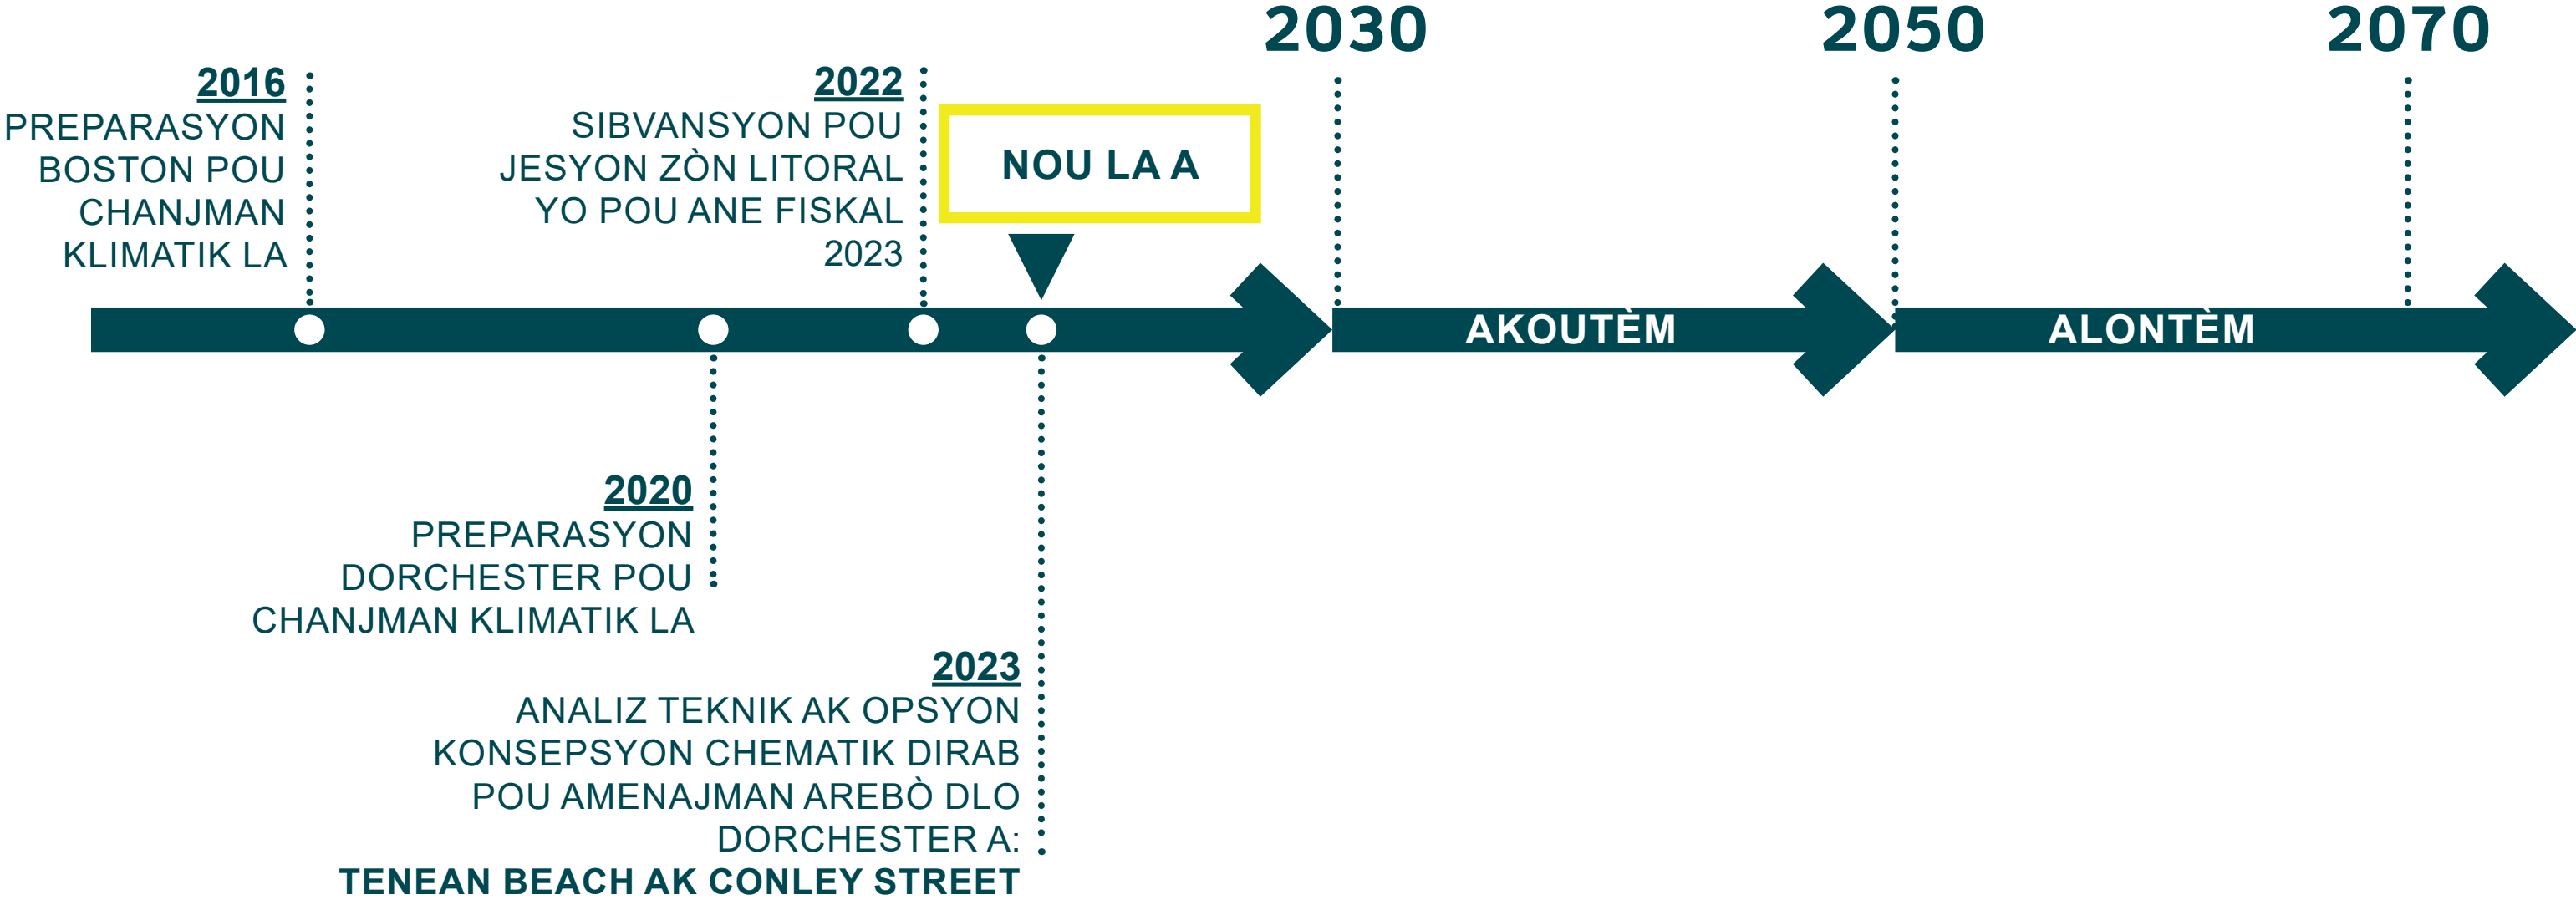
2030

2050

2070

2016
PREPARASYON BOSTON POU CHANJMAN KLIMATIK LA

2022
SIBVANSYON POU JESYON ZÒN LITORAL YO POU ANE FISKAL 2023

NOU LA A

AKOUTÈM

ALONTÈM

2020
PREPARASYON DORCHESTER POU CHANJMAN KLIMATIK LA

2023
ANALIZ TEKNIK AK OPSYON KONSEPSYON CHEMATIK DIRAB POU AMENAJMAN AREBÒ DLO DORCHESTER A:
TENEAN BEACH AK CONLEY STREET